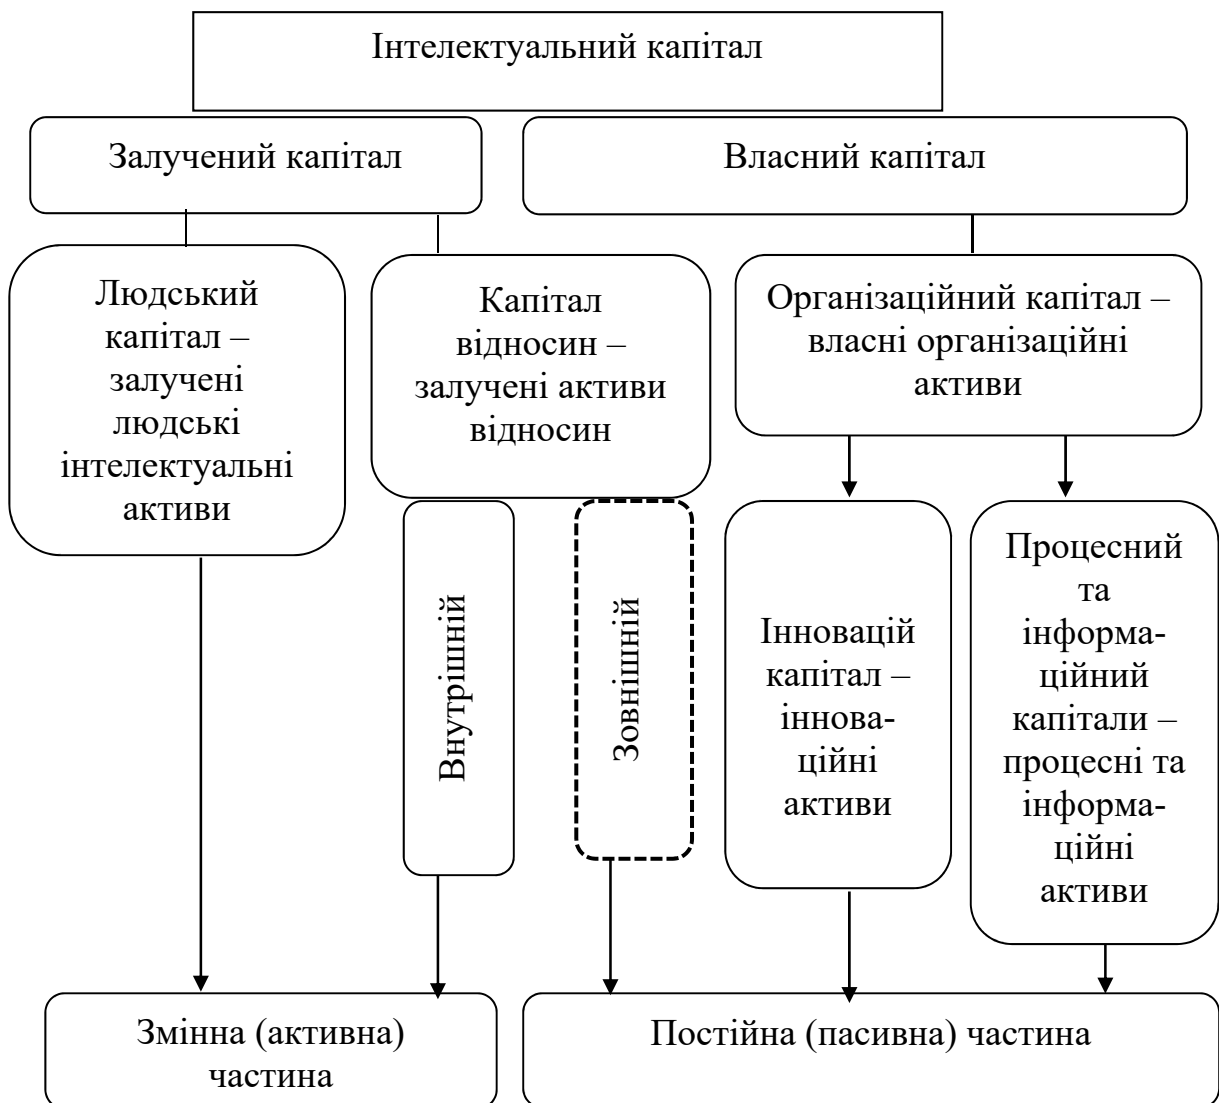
Інтелектуальний капітал

Залучений капітал

Власний капітал

Людський капітал – залучені людські інтелектуальні активи

Капітал відносин – залучені активи відносин

Організаційний капітал – власні організаційні активи

Внутрішній

Зовнішній

Інновацій капітал – інноваційні активи

Процесний та інформаційний капітали – процесні та інформаційні активи

Змінна (активна) частина

Постійна (пасивна) частина